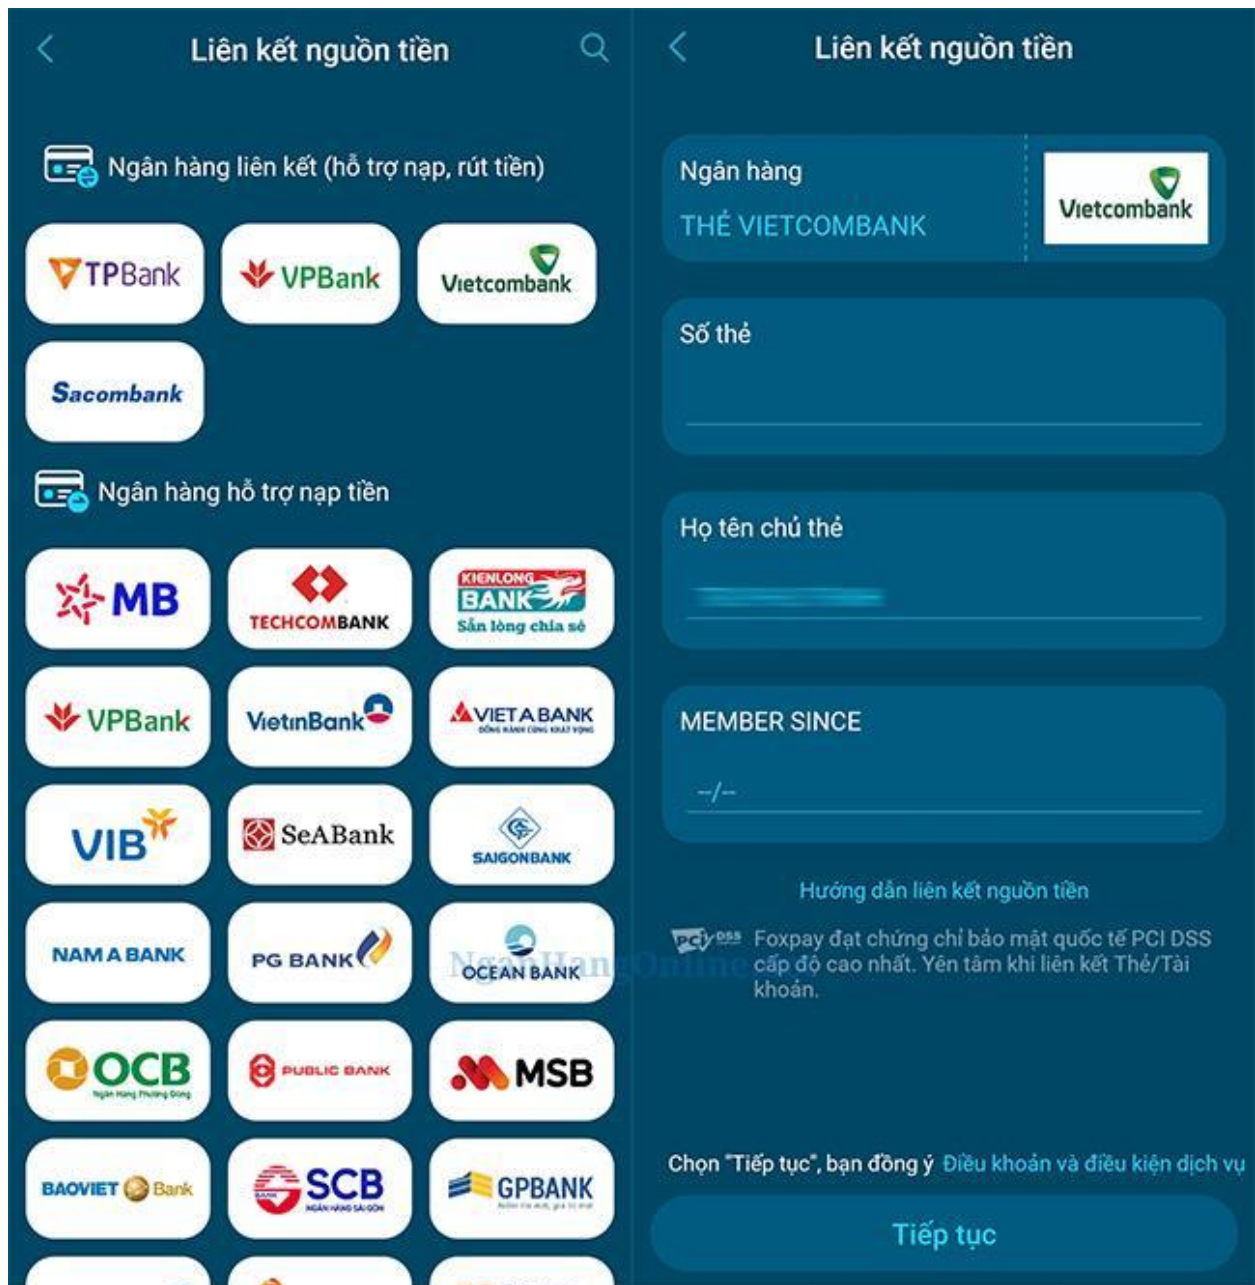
Liên kết nguồn tiền

Ngân hàng liên kết (hỗ trợ nạp, rút tiền)

TPBank
VPBank
Vietcombank
Sacombank

Ngân hàng hỗ trợ nạp tiền

MB
TECHCOMBANK
KIENLONG BANK Sẵn lòng chia sẻ
VPBank
VietinBank
VIETABANK
VIB
SeABank
SAIGONBANK
NAM A BANK
PG BANK
OCEAN BANK
OCB
PUBLIC BANK
MSB
BAOVIET Bank
SCB
GPBANK

NganHangOnline

Liên kết nguồn tiền

Ngân hàng
THẺ VIETCOMBANK
Vietcombank

Số thẻ

Họ tên chủ thẻ

MEMBER SINCE
--/--

Hướng dẫn liên kết nguồn tiền

pci DSS Foxpay đạt chứng chỉ bảo mật quốc tế PCI DSS cấp độ cao nhất. Yên tâm khi liên kết Thẻ/Tài khoản.

Chọn "Tiếp tục", bạn đồng ý Điều khoản và điều kiện dịch vụ

Tiếp tục